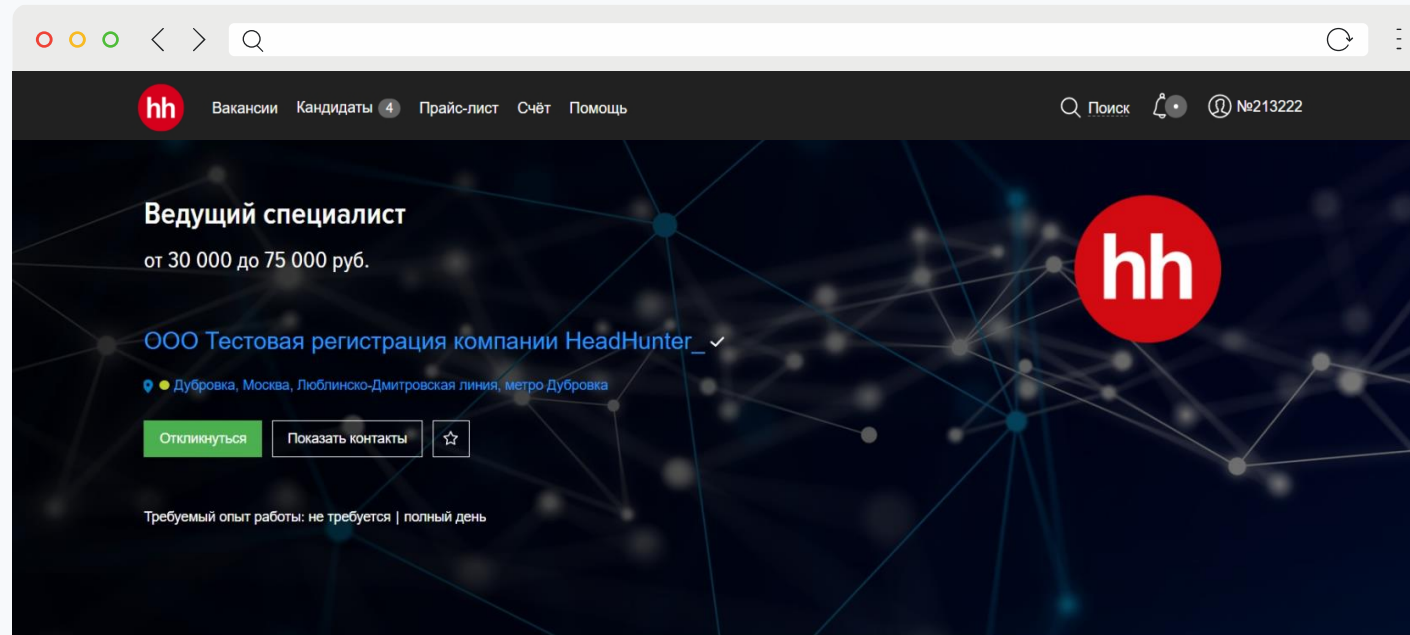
hh Вакансии Кандидаты 4 Прайс-лист Счёт Помощь

Поиск №213222

Ведущий специалист

от 30 000 до 75 000 руб.

hh

ООО Тестовая регистрация компании HeadHunter_

Дубровка, Москва, Люблинско-Дмитровская линия, метро Дубровка

Откликнуться Показать контакты

Требуемый опыт работы: не требуется | полный день